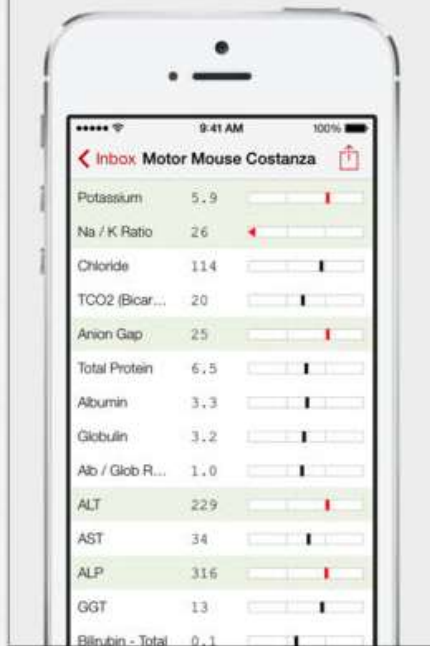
9:41 AM
100%
Inbox Motor Mouse Costanza

| | |
|---|---|
| Potassium | 5.9 |
| Na / K Ratio | 26 |
| Chloride | 114 |
| TCO2 (Bicar... | 20 |
| Anion Gap | 25 |
| Total Protein | 6.5 |
| Albumin | 3.3 |
| Globulin | 3.2 |
| Alb / Glob R... | 1.0 |
| ALT | 229 |
| AST | 34 |
| ALP | 316 |
| GGT | 13 |
| Bilirubin - Total | 0.1 |